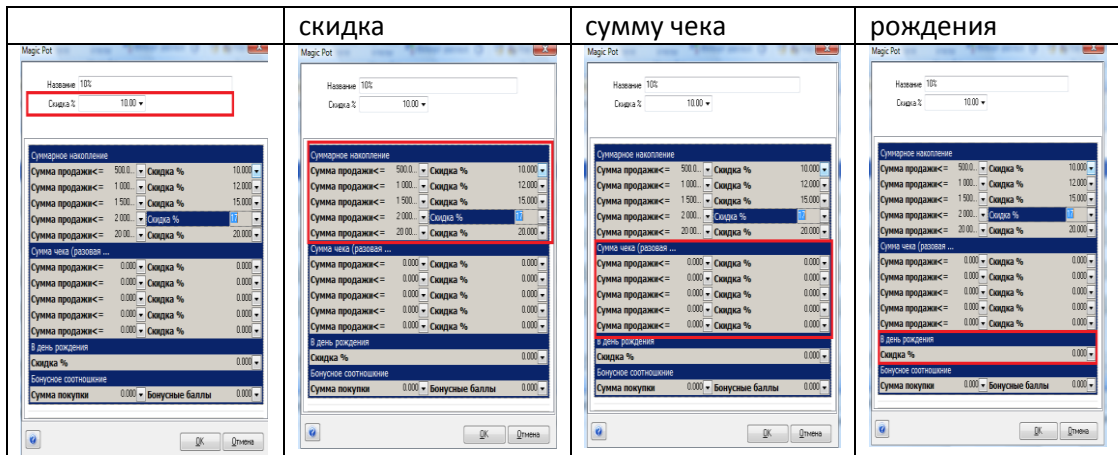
| | скидка | сумму чека | рождения |
|---|---|---|---|

Magic Pot

Название 10%

Скидка % 10.00

Суммарное накопление

Сумма продаж<= 500.0... Скидка % 10.000

Сумма продаж<= 1 000... Скидка % 12.000

Сумма продаж<= 1 500... Скидка % 15.000

Сумма продаж<= 2 000... Скидка % 17

Сумма продаж<= 20 00... Скидка % 20.000

Сумма чека (разовая ...

Сумма продаж<= 0.000 Скидка % 0.000

Сумма продаж<= 0.000 Скидка % 0.000

Сумма продаж<= 0.000 Скидка % 0.000

Сумма продаж<= 0.000 Скидка % 0.000

Сумма продаж<= 0.000 Скидка % 0.000

В день рождения

Скидка % 0.000

Бонусное соотношение

Сумма покупки 0.000 Бонусные баллы 0.000

OK Отмена

Magic Pot

Название 10%

Скидка % 10.00

Суммарное накопление

Сумма продаж<= 500.0... Скидка % 10.000

Сумма продаж<= 1 000... Скидка % 12.000

Сумма продаж<= 1 500... Скидка % 15.000

Сумма продаж<= 2 000... Скидка % 17

Сумма продаж<= 20 00... Скидка % 20.000

Сумма чека (разовая ...

Сумма продаж<= 0.000 Скидка % 0.000

Сумма продаж<= 0.000 Скидка % 0.000

Сумма продаж<= 0.000 Скидка % 0.000

Сумма продаж<= 0.000 Скидка % 0.000

Сумма продаж<= 0.000 Скидка % 0.000

В день рождения

Скидка % 0.000

Бонусное соотношение

Сумма покупки 0.000 Бонусные баллы 0.000

OK Отмена

Magic Pot

Название 10%

Скидка % 10.00

Суммарное накопление

Сумма продаж<= 500.0... Скидка % 10.000

Сумма продаж<= 1 000... Скидка % 12.000

Сумма продаж<= 1 500... Скидка % 15.000

Сумма продаж<= 2 000... Скидка % 17

Сумма продаж<= 20 00... Скидка % 20.000

Сумма чека (разовая ...

Сумма продаж<= 0.000 Скидка % 0.000

Сумма продаж<= 0.000 Скидка % 0.000

Сумма продаж<= 0.000 Скидка % 0.000

Сумма продаж<= 0.000 Скидка % 0.000

Сумма продаж<= 0.000 Скидка % 0.000

В день рождения

Скидка % 0.000

Бонусное соотношение

Сумма покупки 0.000 Бонусные баллы 0.000

OK Отмена

Magic Pot

Название 10%

Скидка % 10.00

Суммарное накопление

Сумма продаж<= 500.0... Скидка % 10.000

Сумма продаж<= 1 000... Скидка % 12.000

Сумма продаж<= 1 500... Скидка % 15.000

Сумма продаж<= 2 000... Скидка % 17

Сумма продаж<= 20 00... Скидка % 20.000

Сумма чека (разовая ...

Сумма продаж<= 0.000 Скидка % 0.000

Сумма продаж<= 0.000 Скидка % 0.000

Сумма продаж<= 0.000 Скидка % 0.000

Сумма продаж<= 0.000 Скидка % 0.000

Сумма продаж<= 0.000 Скидка % 0.000

В день рождения

Скидка % 0.000

Бонусное соотношение

Сумма покупки 0.000 Бонусные баллы 0.000

OK Отмена